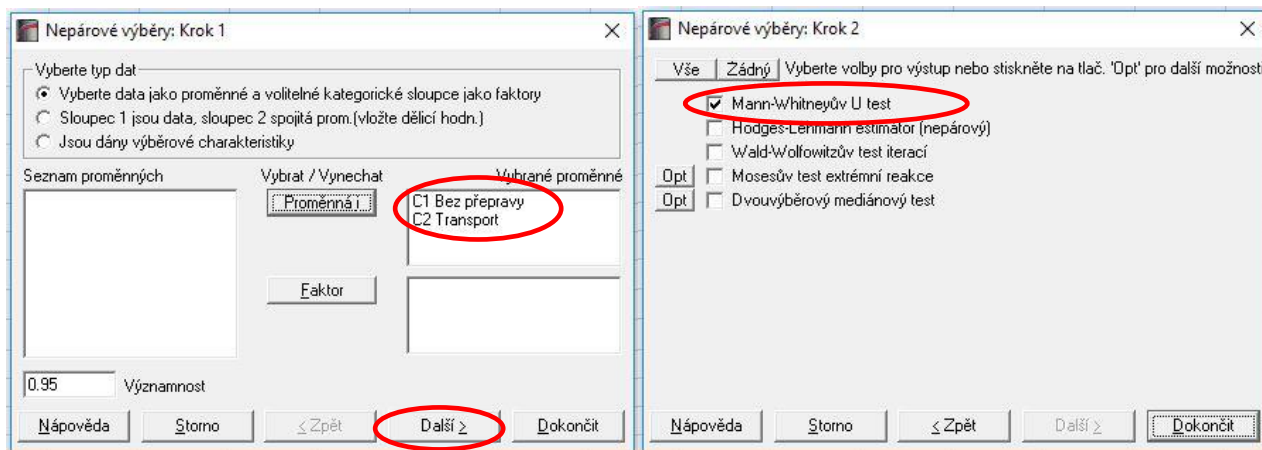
Nepárové výběry: Krok 1

Vyberte typ dat
Vyberte data jako proměnné a volitelné kategorické sloupce jako faktory
Sloupec 1 jsou data, sloupec 2 spojitá prom.(vložte dělicí hodn.)
Jsou dány výběrové charakteristiky

Seznam proměnných
Vybrat / Vynechat
Vybrané proměnné
Proměnná i
C1 Bez přepravy
C2 Transport
Faktor
0.95
Významnost
Nápověda
Storno
< Zpět
Další >
Dokončit

Nepárové výběry: Krok 2

Vše
Žádný
Vyberte volby pro výstup nebo stiskněte na tlač. 'Opt' pro další možnosti
Mann-Whitneyův U test
Hodges-Lehmann estimator (nepárový)
Wald-Wolfowitzův test iterací
Opt
Mosesův test extrémní reakce
Opt
Dvouvýběrový mediánový test
Nápověda
Storno
< Zpět
Další >
Dokončit